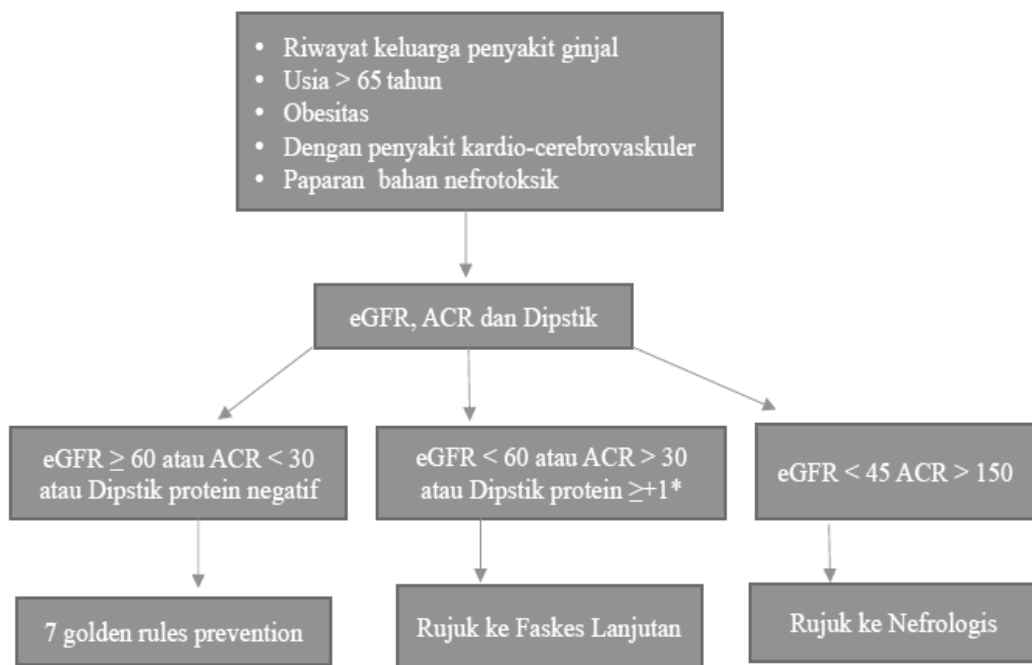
- Riwayat keluarga penyakit ginjal
- Usia > 65 tahun
- Obesitas
- Dengan penyakit kardio-cerebrovaskuler
- Paparan bahan nefrotoksik

eGFR, ACR dan Dipstik

eGFR $\geq$ 60 atau ACR < 30 atau Dipstik protein negatif

eGFR < 60 atau ACR > 30 atau Dipstik protein $\geq$+1*

eGFR < 45 ACR > 150

7 golden rules prevention

Rujuk ke Faskes Lanjutan

Rujuk ke Nefrologis